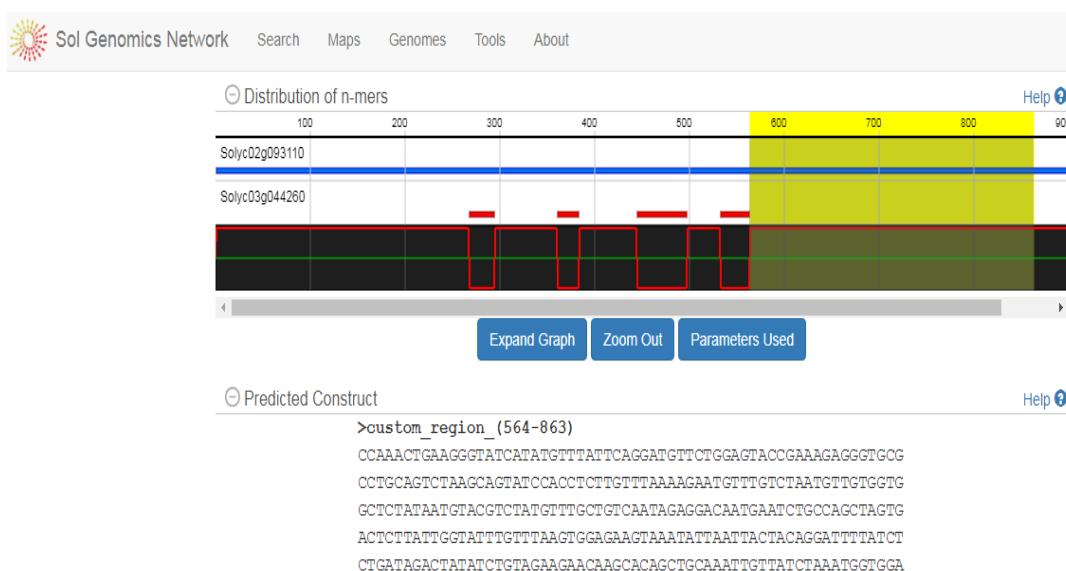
Sol Genomics Network Search Maps Genomes Tools About

Distribution of n-mers

Help

100 200 300 400 500 600 700 800 90

Solyc02g093110

Solyc03g044260

Expand Graph Zoom Out Parameters Used

Predicted Construct

Help

>custom_region_(564-863)
CCAAACTGAAGGGTATCATATGTTTATTCAGGATGTTCTGGAGTACCGAAAGAGGGTGCG
CCTGCAGTCTAAGCAGTATCCACCTCTTGTTTAAAAGAATGTTTGTCTAATGTTGTGGTG
GCTCTATAATGTACGTCTATGTTTGCTGTCAATAGAGGACAATGAATCTGCCAGCTAGTG
ACTCTTATTGGTATTTGTTTAAGTGGAGAAGTAAATATTAATTACTACAGGATTTTATCT
CTGATAGACTATATCTGTAGAAGAACAAGCACAGCTGCAAATTGTTATCTAAATGGTGGA